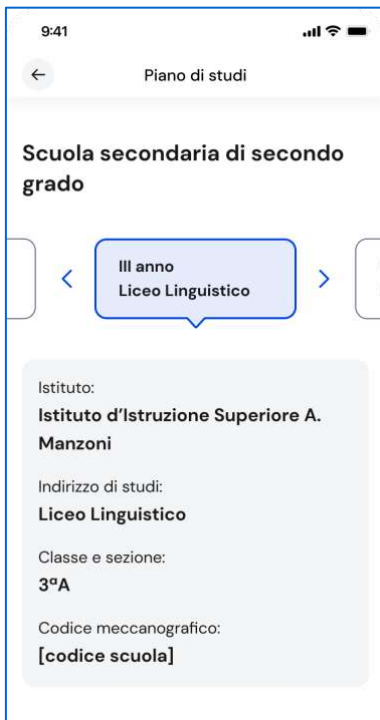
9:41

Piano di studi

Scuola secondaria di secondo grado

III anno
Liceo Linguistico

Istituto:
Istituto d'Istruzione Superiore A. Manzoni

Indirizzo di studi:
Liceo Linguistico

Classe e sezione:
3ªA

Codice meccanografico:
[codice scuola]